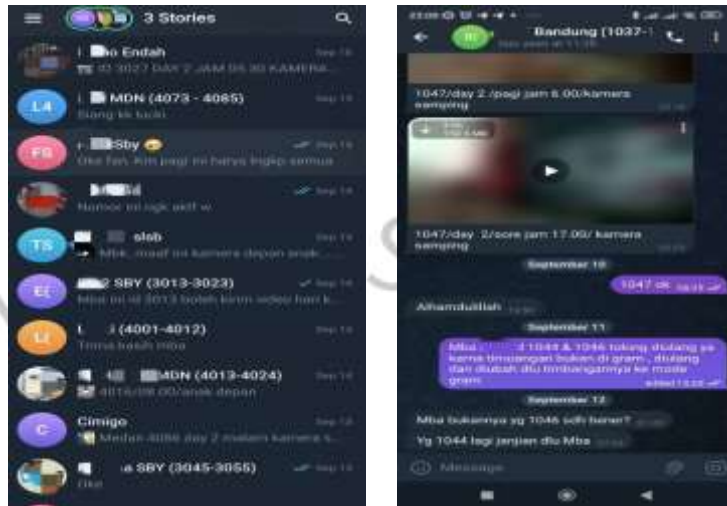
3 Stories

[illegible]o Endah
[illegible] DAY 2 JAM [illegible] KAMERA

L4
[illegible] MDN (4073 - 4085)
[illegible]

FS
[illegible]Sby
Oke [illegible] pagi ini hanya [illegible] semua

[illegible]
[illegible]

TS
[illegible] slab
Mba, maaf ini kamera depan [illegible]

E(
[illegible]2 SBY (3013-3023)
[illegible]

L(
L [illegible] (4001-4012)
Trima kasih mba

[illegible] MDN (4013-4024)
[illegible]/anak depan

C
Cimigo
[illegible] day 2 malam kamera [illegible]

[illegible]a SBY (3045-3055)
Oke

Bandung (1037-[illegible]

1047/day 2 /pagi jam 6.00/kamera samping

1047/day 2/sore jam 17.00/ kamera samping

September 10

1047 ok

Alhamdulillah

September 11

Mba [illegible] 1044 & 1046 tolong diulang ya karna timbangan bukan di gram , diulang dan diubah dlu timbangannya ke mode gram

September 12

Mba bukannya yg 1046 sdh bener?

Yg 1044 lagi janjian dlu Mba

Message